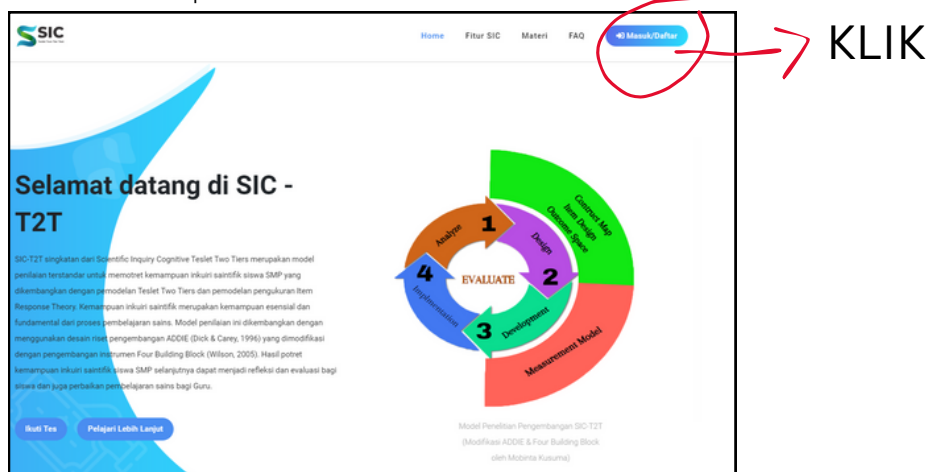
SIC

Home Fitur SIC Materi FAQ Masuk/Daftar

KLIK

Selamat datang di SIC - T2T

SIC-T2T singkatan dari Scientific Inquiry Cognitive Teslet Two Tiers merupakan model penilaian terstandar untuk memotret kemampuan inkuiri saintifik siswa SMP yang dikembangkan dengan pemodelan Teslet Two Tiers dan pemodelan pengukuran Item Response Theory. Kemampuan inkuiri saintifik merupakan kemampuan esensial dan fundamental dari proses pembelajaran sains. Model penilaian ini dikembangkan dengan menggunakan desain riset pengembangan ADDIE (Dick & Carey, 1996) yang dimodifikasi dengan pengembangan instrumen Four Building Block (Wilson, 2005). Hasil potret kemampuan inkuiri saintifik siswa SMP selanjutnya dapat menjadi refleksi dan evaluasi bagi siswa dan juga perbaikan pembelajaran sains bagi Guru.

Ikuti Tes Pelajari Lebih Lanjut

Analyze 1 Design 2 Development 3 Implementation 4 EVALUATE

Construct Map Item Design Outcome Space

Measurement Model

Model Penelitian Pengembangan SIC-T2T (Modifikasi ADDIE & Four Building Block oleh Mobinta-Kusuma)